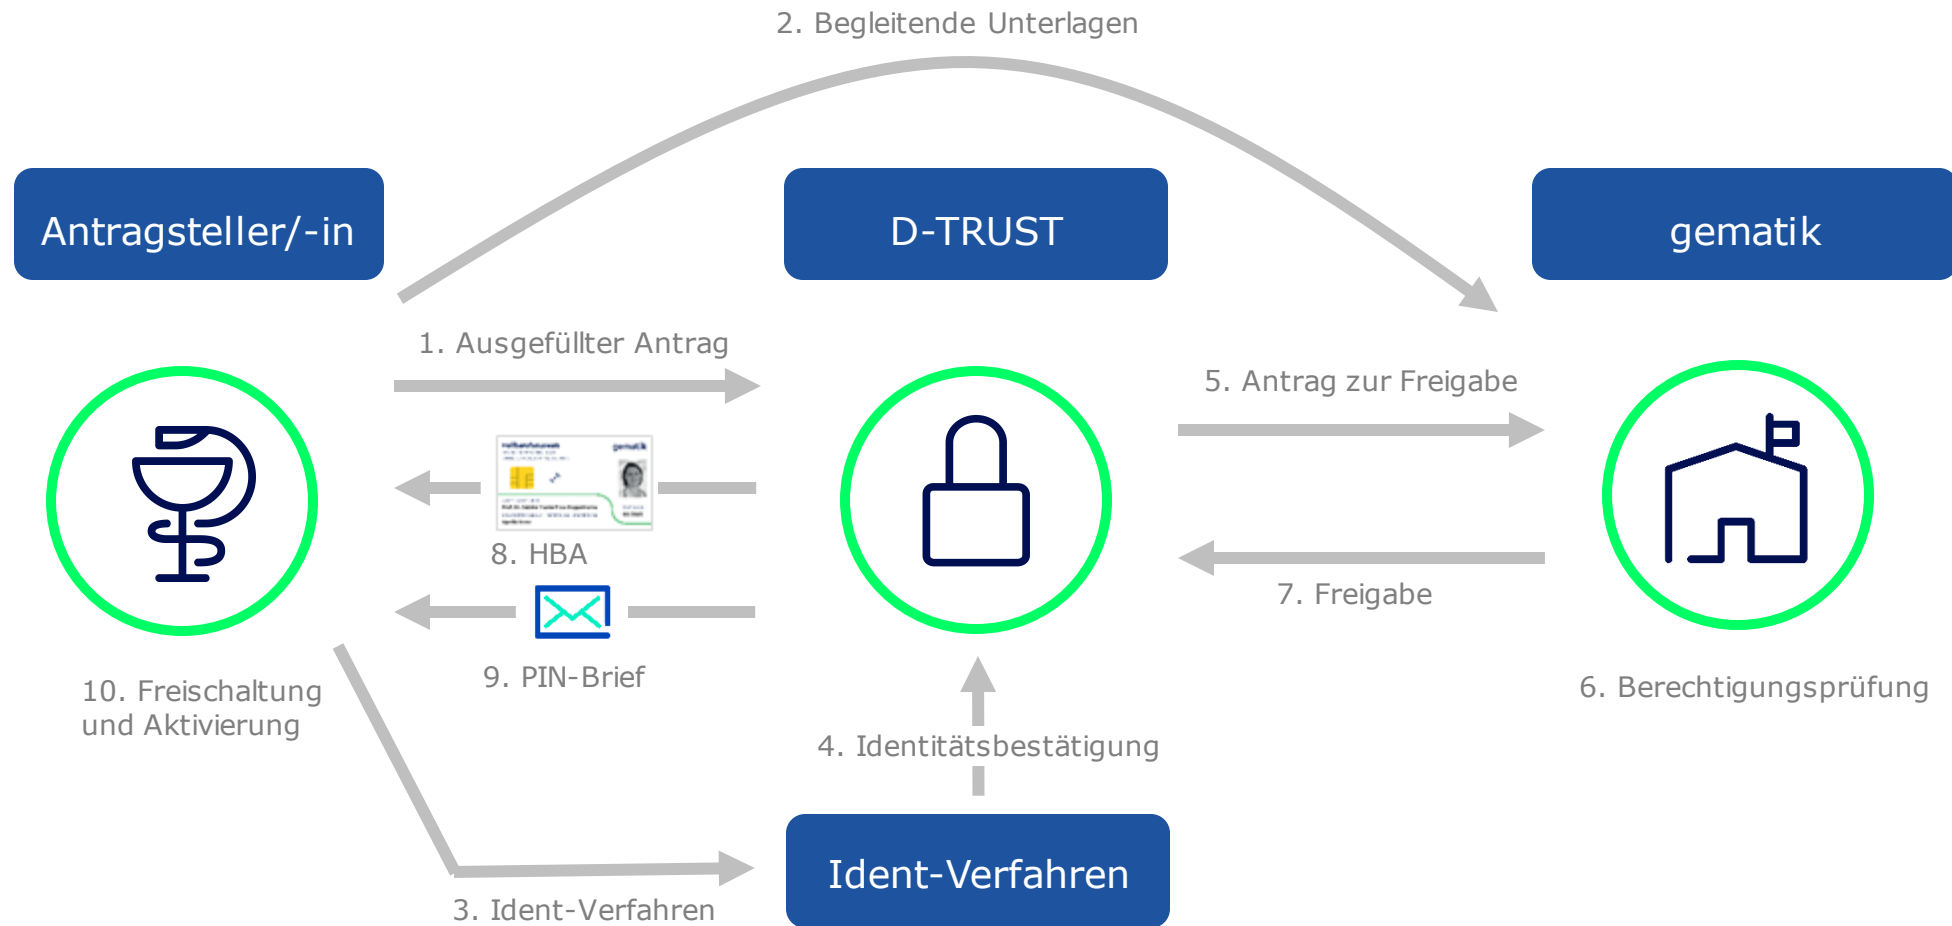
2. Begleitende Unterlagen

Antragsteller/-in

D-TRUST

gematik

1. Ausgefüllter Antrag

5. Antrag zur Freigabe

8. HBA

7. Freigabe

9. PIN-Brief

10. Freischaltung und Aktivierung

6. Berechtigungsprüfung

4. Identitätsbestätigung

Ident-Verfahren

3. Ident-Verfahren